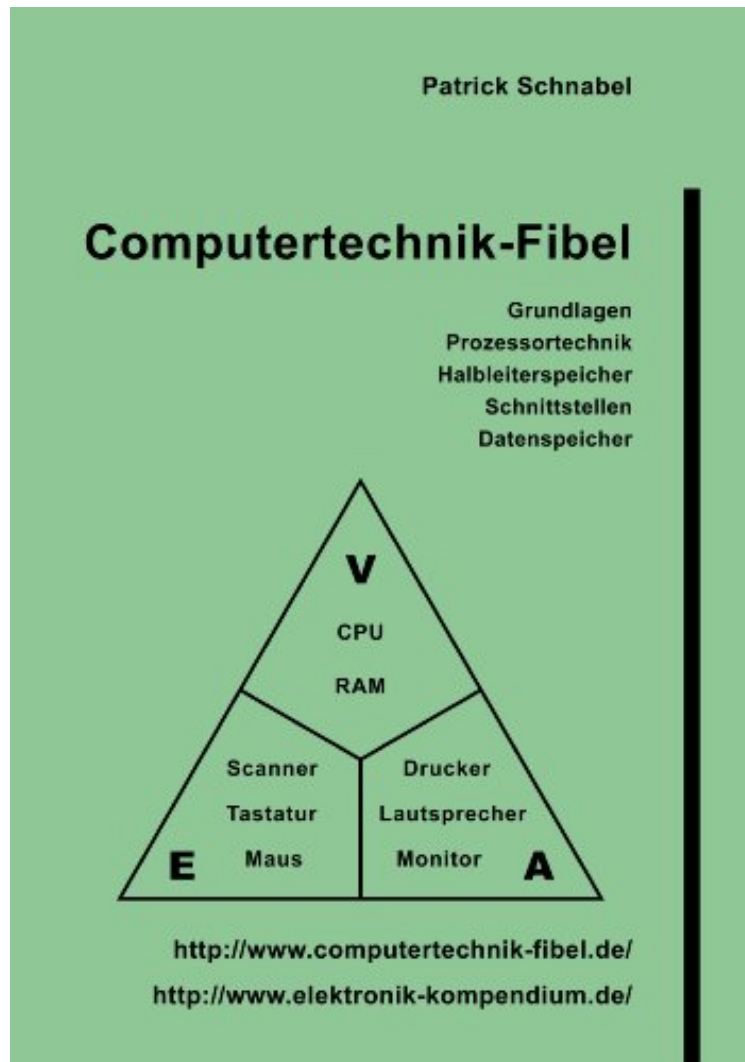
Patrick Schnabel

Computertechnik-Fibel

Grundlagen
Prozessortechnik
Halbleiterspeicher
Schnittstellen
Datenspeicher

V
CPU
RAM

Scanner
Tastatur
Maus
E

Drucker
Lautsprecher
Monitor
A

http://www.computertechnik-fibel.de/
http://www.elektronik-kompendium.de/